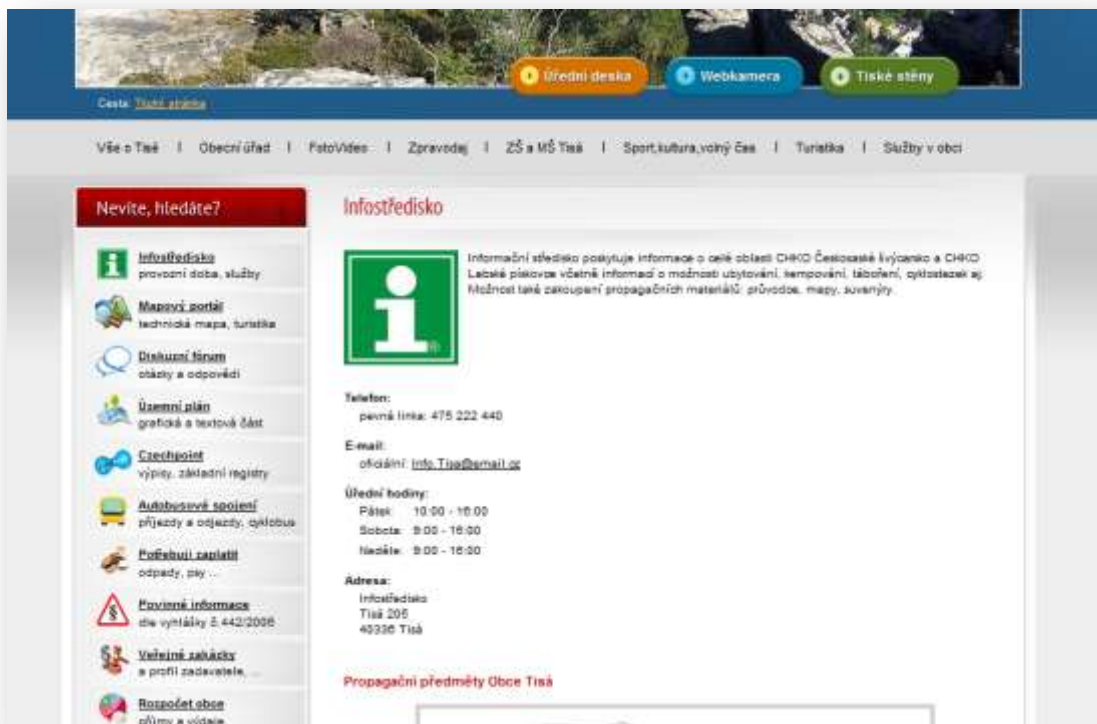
Úřední deska
Webkamera
Tiské stěny

Cesta: Titulní stránka

Vše o Tisé | Obecní úřad | FotoVideo | Zpravodaj | ZŠ a MŠ Tisá | Sport,kultura,volný čas | Turistika | Služby v obci

Nevíte, hledáte?

Infostředisko
provozní doba, služby

Mapový portál
technická mapa, turistika

Diskuzní fórum
otázky a odpovědi

Územní plán
grafická a textová část

Czechpoint
výpisy, základní registry

Autobusové spojení
příjezdy a odjezdy, cyklobus

Potřebuji zaplatit
odpady, psy ...

Povinné informace
dle vyhlášky č.442/2006

Veřejné zakázky
a profil zadavatele, ...

Rozpočet obce
příjmy a výdaje

Infostředisko

Informační středisko poskytuje informace o celé oblasti CHKO Českosaské švýcarsko a CHKO Labské pískovce včetně informací o možnosti ubytování, kempování, táboření, cyklostezek aj. Možnost také zakoupení propagačních materiálů: průvodce, mapy, suvenýry.

Telefon:
pevná linka: 475 222 440

E-mail:
oficiální: info.Tisa@email.cz

Úřední hodiny:
Pátek: 10:00 - 16:00
Sobota: 9:00 - 16:00
Neděle: 9:00 - 16:00

Adresa:
Infostředisko
Tisá 205
40336 Tisá

Propagační předměty Obce Tisá